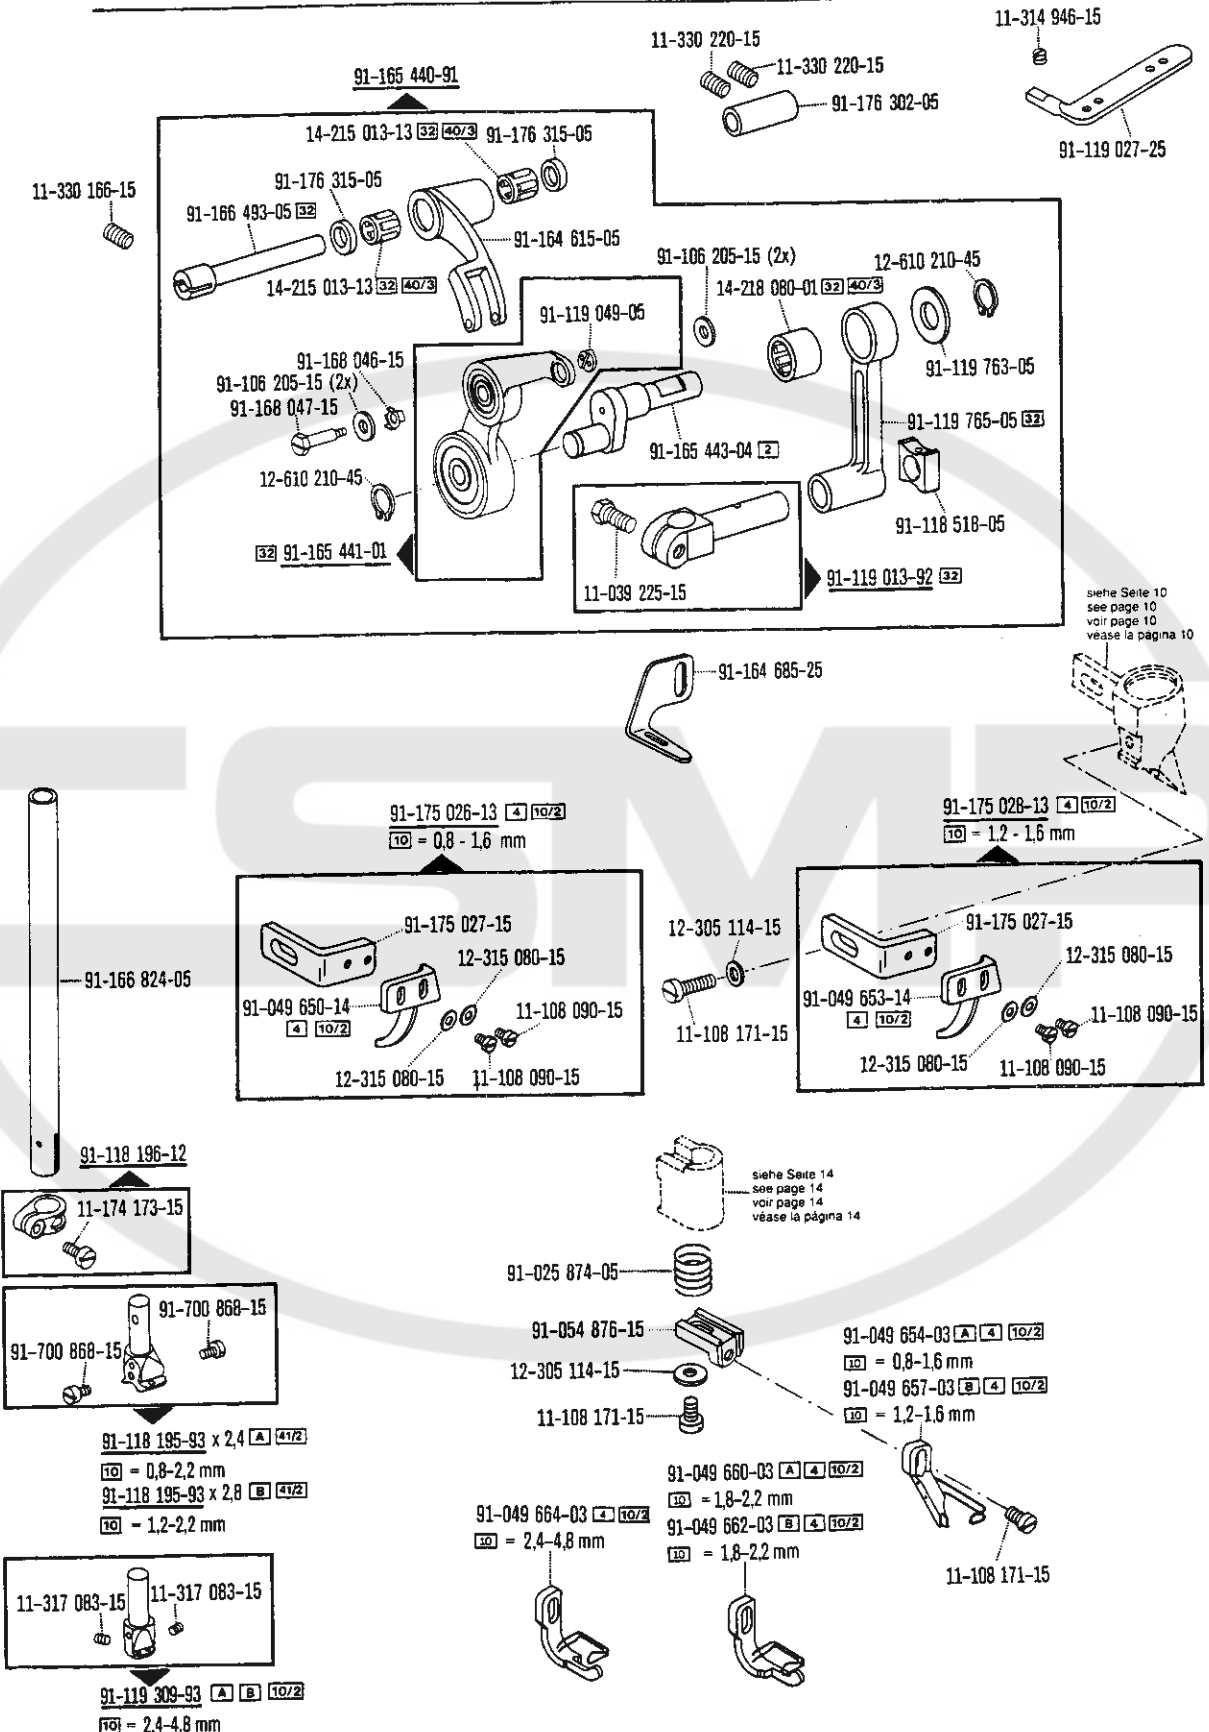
11-314 946-15
11-330 220-15
11-330 220-15
91-176 302-05
91-119 027-25
91-165 440-91
14-215 013-13 32 40/3
91-176 315-05
11-330 166-15
91-176 315-05
91-166 493-05 32
91-164 615-05
14-215 013-13 32 40/3
91-106 205-15 (2x)
12-610 210-45
14-218 080-01 32 40/3
91-119 049-05
91-119 763-05
91-168 046-15
91-106 205-15 (2x)
91-168 047-15
91-119 765-05 32
91-165 443-04 2
12-610 210-45
91-118 518-05
32 91-165 441-01
91-119 013-92 32
11-039 225-15
siehe Seite 10
see page 10
voir page 10
véase la página 10
91-164 685-25
91-175 026-13 4 10/2
10 = 0,8 - 1,6 mm
91-175 026-13 4 10/2
10 = 1,2 - 1,6 mm
91-175 027-15
12-315 080-15
91-166 824-05
91-049 650-14
4 10/2
11-108 090-15
12-315 080-15
11-108 090-15
12-305 114-15
11-108 171-15
91-175 027-15
12-315 080-15
91-049 653-14
4 10/2
11-108 090-15
12-315 080-15
11-108 090-15
91-118 196-12
11-174 173-15
siehe Seite 14
see page 14
voir page 14
véase la página 14
91-700 868-15
91-700 868-15
91-025 874-05
91-054 876-15
12-305 114-15
11-108 171-15
91-049 654-03 A 4 10/2
10 = 0,8-1,6 mm
91-049 657-03 B 4 10/2
10 = 1,2-1,6 mm
91-118 195-93 x 2,4 A 41/2
10 = 0,8-2,2 mm
91-118 195-93 x 2,8 B 41/2
10 = 1,2-2,2 mm
91-049 660-03 A 4 10/2
10 = 1,8-2,2 mm
91-049 664-03 4 10/2
10 = 2,4-4,8 mm
91-049 662-03 B 4 10/2
10 = 1,8-2,2 mm
11-108 171-15
11-317 083-15
11-317 083-15
91-119 309-93 A B 10/2
10 = 2,4-4,8 mm